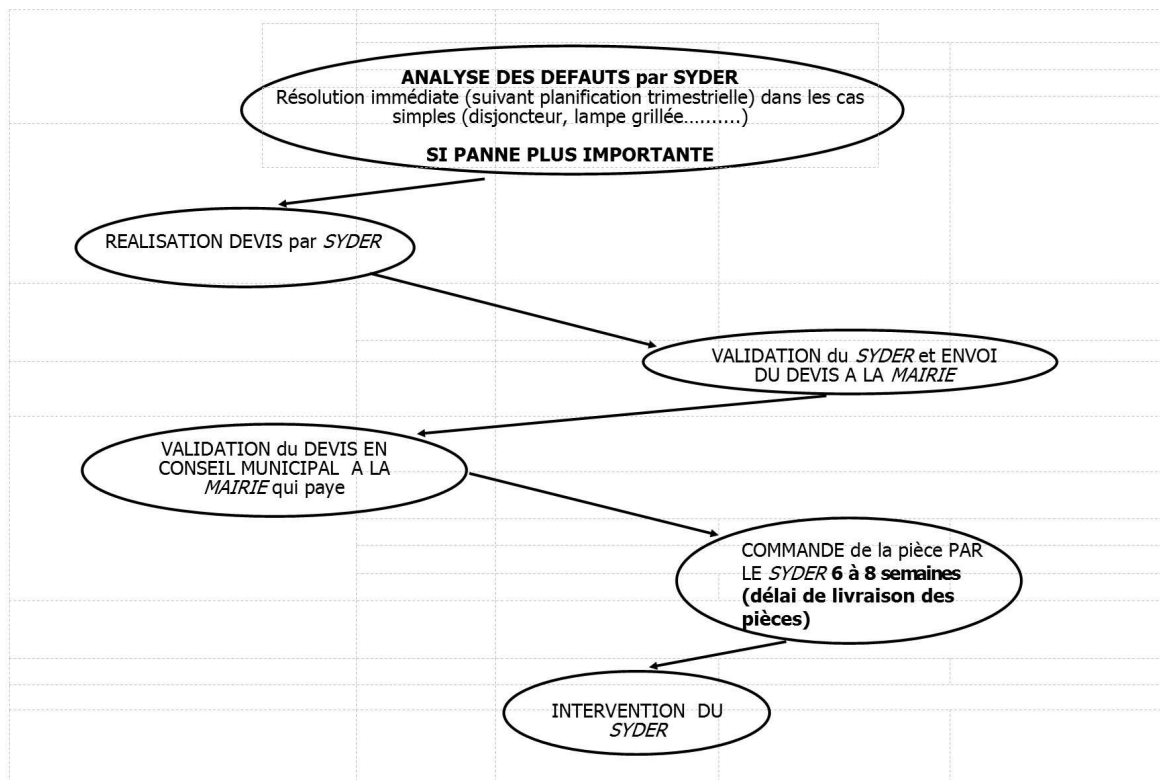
ANALYSE DES DEFAUTS par SYDER
Résolution immédiate (suivant planification trimestrielle) dans les cas simples (disjoncteur, lampe grillée……….)

SI PANNE PLUS IMPORTANTE

REALISATION DEVIS par SYDER

VALIDATION du SYDER et ENVOI DU DEVIS A LA MAIRIE

VALIDATION du DEVIS EN CONSEIL MUNICIPAL A LA MAIRIE qui paye

COMMANDE de la pièce PAR LE SYDER 6 à 8 semaines (délai de livraison des pièces)

INTERVENTION DU SYDER